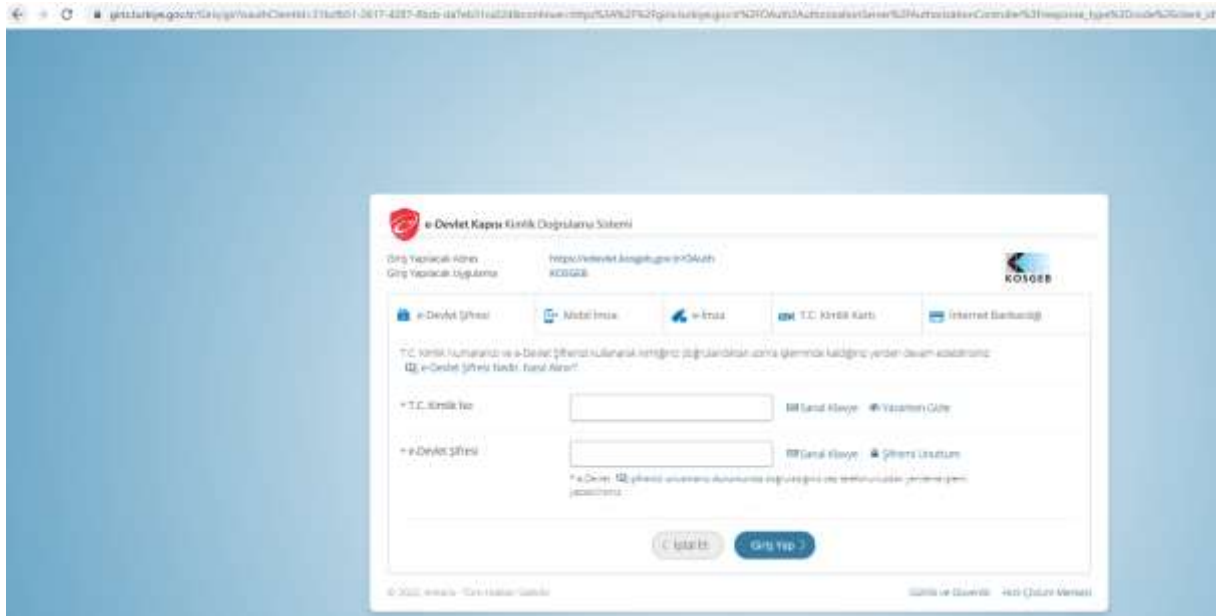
giris.turkiye.gov.tr/Giris/gir?oauthClientId=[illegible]

e-Devlet Kapısı Kimlik Doğrulama Sistemi

Giriş Yapılacak Adres https://edevlet.kosgeb.gov.tr/OAuth
Giriş Yapılacak Uygulama KOSGEB

KOSGEB

e-Devlet Şifresi
Mobil İmza
e-İmza
T.C. Kimlik Kartı
İnternet Bankacılığı

T.C. Kimlik Numaranızı ve e-Devlet Şifrenizi kullanarak kimliğiniz doğrulandıktan sonra işleminize kaldığınız yerden devam edebilirsiniz.
e-Devlet Şifresi Nedir, Nasıl Alınır?

* T.C. Kimlik No
Sanal Klavye
Yazarken Gizle

* e-Devlet Şifresi
Sanal Klavye
Şifremi Unuttum

* e-Devlet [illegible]

İptal Et
Giriş Yap

© 2022, Ankara - Tüm Hakları Saklıdır.
Gizlilik ve Güvenlik
Hızlı Çözüm Merkezi